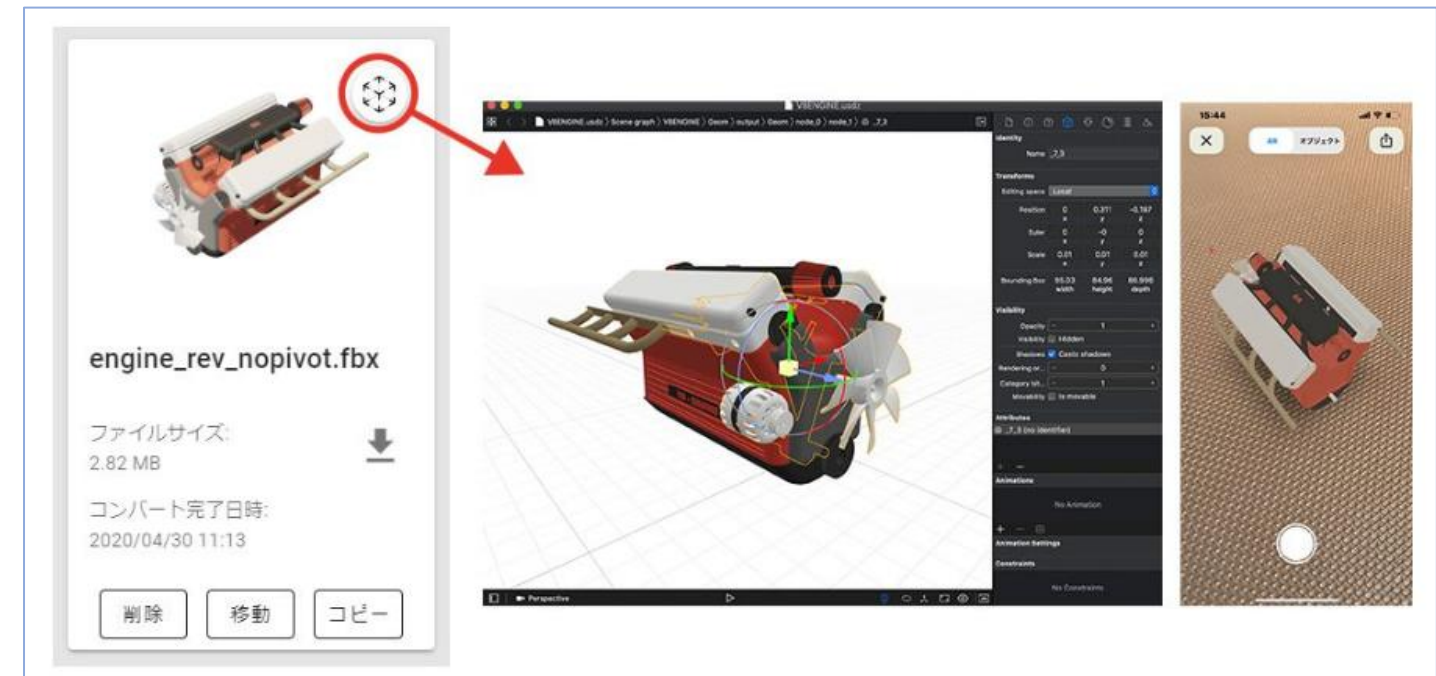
engine_rev_nopivot.fbx

ファイルサイズ:
2.82 MB

コンバート完了日時:
2020/04/30 11:13

削除 移動 コピー

V8ENGINE.usdz

V8ENGINE.usdz 〉 Scene graph 〉 V8ENGINE 〉 Geom 〉 output 〉 Geom 〉 node_0 〉 node_1 〉 _7_3

Identity
Name _7_3

Transforms
Editing space Local
Position 0 0.311 -0.147
Euler 0 -0 0
Scale 0.01 0.01 0.01
Bounding Box 95.03 width 84.96 height 86.998 depth

Visibility
Opacity 1
Visibility Hidden
Shadows Casts shadows
Rendering or... 0
Category bit... 1
Movability Is movable

Attributes
_7_3 (no identifier)

Animations
No Animation

Animation Settings

Constraints
No Constraints

Perspective

15:44
AR オブジェクト